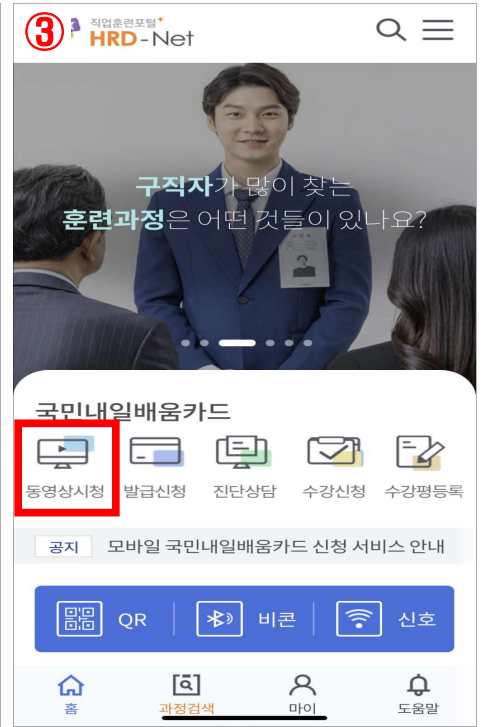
③ 직업훈련포털 HRD-Net

구직자가 많이 찾는 훈련과정은 어떤 것들이 있나요?

국민내일배움카드

동영상시청 발급신청 진단상담 수강신청 수강평등록

공지 모바일 국민내일배움카드 신청 서비스 안내

QR 비콘 신호

홈 과정검색 마이 도움말